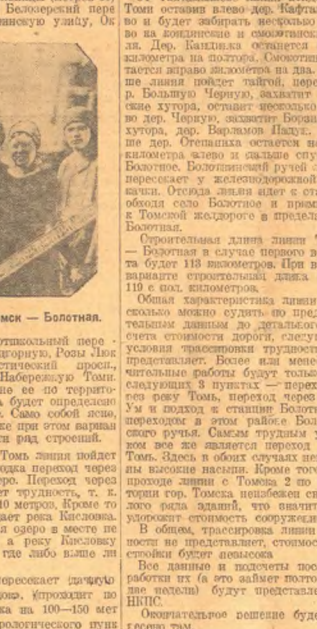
Белозерский пере
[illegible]нскую улицу, Ок

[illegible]мск — Болотная.

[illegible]отикольный пере-
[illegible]дгорную, Розы Люк
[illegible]стический просп.,
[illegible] Набережную Томи.
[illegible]не ее по террито-
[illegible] будет определено
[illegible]. Само собой ясно,
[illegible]ке при этом вариан
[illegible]н ряд строений.

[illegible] Томь линия пойдет
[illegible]одка переход через
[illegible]еро. Переход через
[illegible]ет трудность, т. к.
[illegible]10 метров. Кроме то
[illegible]ает река Кисловка.
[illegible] озеро в место пе
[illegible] а реку Кисловку
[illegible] где либо выше ли

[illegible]ересекает (далее
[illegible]ово, упрощдит по
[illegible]ка на 100—150 мет
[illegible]

Томи оставив влево дер. Кафта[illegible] и будет забирать несколько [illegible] во на кондинские и смолотинск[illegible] ля. Дер. Кандинка остается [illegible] километра на полтора. Смолотин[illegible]тается вправо километров на два. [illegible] ше линия пойдет тайгой, пере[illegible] р. Большую Черную, захватит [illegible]ские хутора, оставит несколько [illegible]во дер. Черную, захватит Борзи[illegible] хутора, дер. Варламов Падун. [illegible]ше дер. Степанина остается на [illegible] километра влево и дальше спу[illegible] Болотное. Болотнинский ручей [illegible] пересекает у железнодорожной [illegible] качки. Отсюда линия идет с ст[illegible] обхода село Болотное и прим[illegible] к Томской жел.дороге в предел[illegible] Болотная.

Строительная длина линии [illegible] — Болотная в случае первого в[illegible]та будет 118 километров. При в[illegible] варианте строительная длина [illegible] 119 с пол. километров.

Общая характеристика линии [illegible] сколько можно судить по пред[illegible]тельным данным до детального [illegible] ста стоимости дороги, следу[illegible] условия трассировки трудност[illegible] представляет. Весьма или чрез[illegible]чительные работы будут толь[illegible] следующих 3 пунктах — перех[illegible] рез реку Томь, переход через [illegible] Уы и подход к станции Болоти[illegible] переходы в этом районе Бол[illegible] ского ручья. Самым трудным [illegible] вом все же является переход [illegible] Томь. Здесь в обоих случаях не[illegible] мы высокие насыпи. Кроме тог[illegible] проходе линии с Томска 2 по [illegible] тории гор. Томска неизбежен сн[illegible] кого ряда зданий, что значит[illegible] удорожит стоимость сооружени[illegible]

В общем, трассировка линии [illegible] ности не представляет, стоимос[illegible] стройки будет невысока.

Все данные и подсчеты пос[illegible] работки их (а это займет полто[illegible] две недели) будут представле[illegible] НКПС.

Окончательное решение буде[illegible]